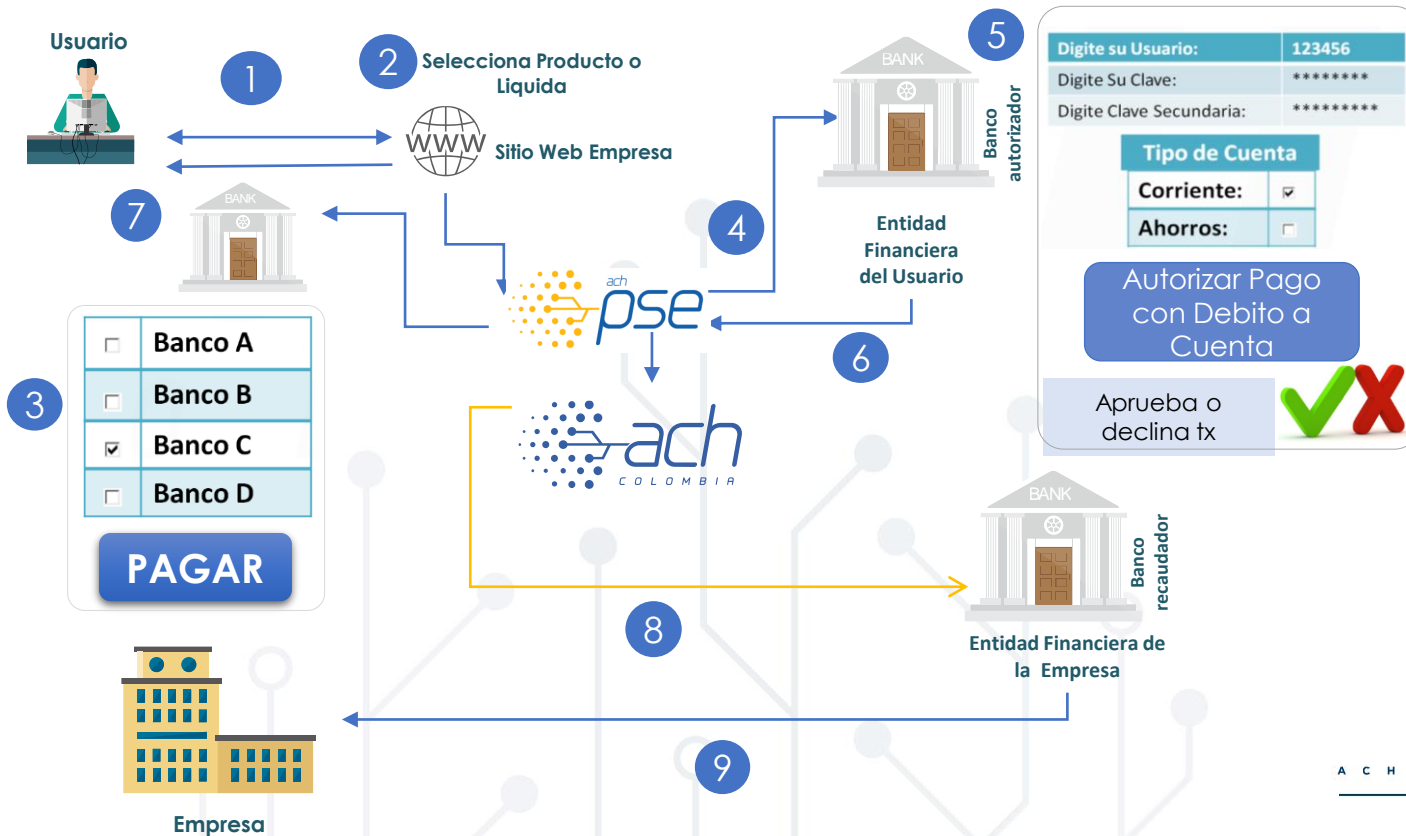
Usuario

1

2 Selecciona Producto o Liquida

WWW Sitio Web Empresa

7

BANK

BANK

Banco autorizador

Entidad Financiera del Usuario

5

| Digite su Usuario: | 123456 |
|---|---|
| Digite Su Clave: | ******** |
| Digite Clave Secundaria: | ********* |

| Tipo de Cuenta | |
|---|---|
| Corriente: | ☑ |
| Ahorros: | ☐ |

Autorizar Pago con Debito a Cuenta

Aprueba o declina tx

4

ach pse

6

ach COLOMBIA

3

| ☐ | Banco A |
|---|---|
| ☐ | Banco B |
| ☑ | Banco C |
| ☐ | Banco D |

PAGAR

BANK

Banco recaudador

8

Entidad Financiera de la Empresa

9

Empresa

A C H